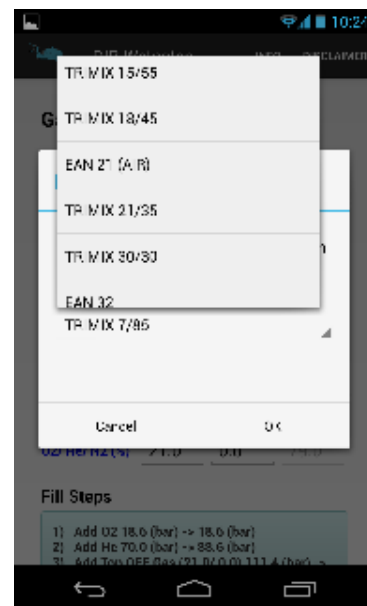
10:2

TR MIX 15/55

TR MIX 18/45

EAN 21 (AIR)

TR MIX 21/35

TR MIX 30/30

EAN 32

TR MIX 7/85

Cancel

OK

O2 He/N2 (%) 21.0 0.0 79.0

Fill Steps

1) Add O2 18.6 (bar) -> 18.6 (bar)
2) Add He 70.0 (bar) -> 88.6 (bar)
3) Add Top OFF Gas (21.0/0.0) 111.4 (bar) ->